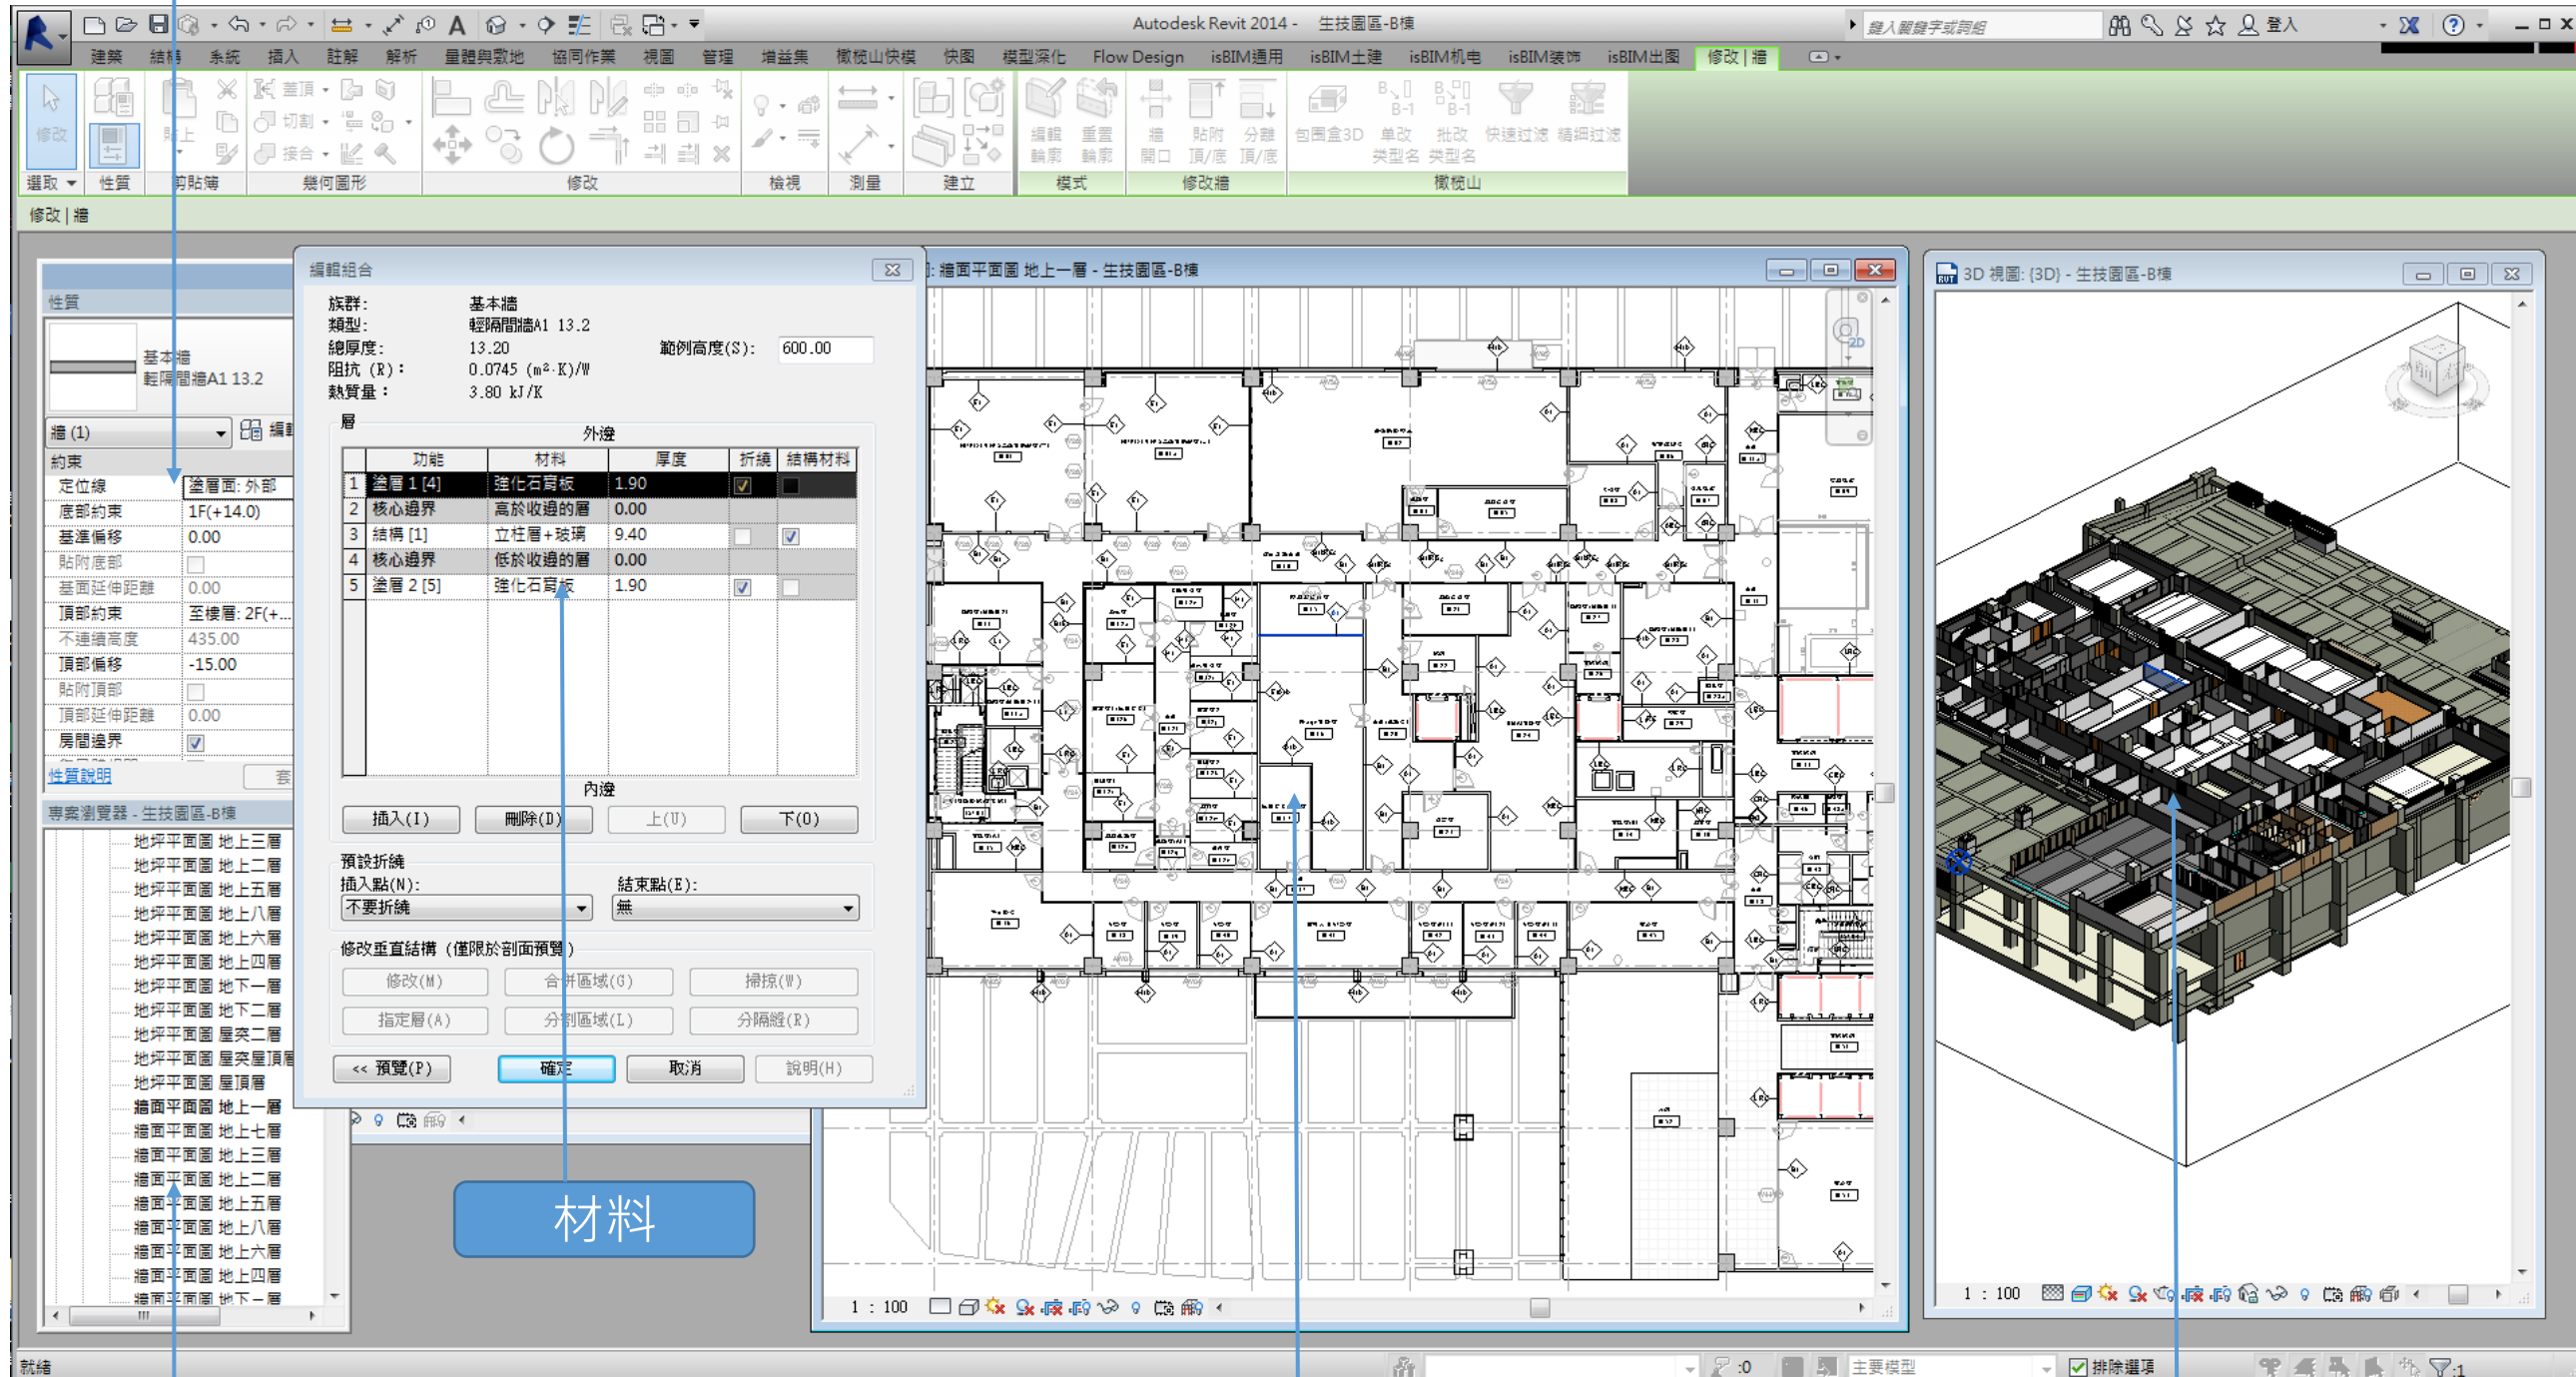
Autodesk Revit 2014 - 生技園區-B棟

鍵入關鍵字或詞組

登入

建築 結構 系統 插入 註解 解析 量體與敷地 協同作業 視圖 管理 增益集 橄欖山快模 快圖 模型深化 Flow Design isBIM通用 isBIM土建 isBIM机电 isBIM装饰 isBIM出图 修改 | 牆

修改

選取 性質 剪貼簿 幾何圖形 修改 檢視 測量 建立 模式 修改牆 橄欖山

編輯輪廓 重置輪廓 牆開口 貼附頂/底 分離頂/底 包围盒3D 单改类型名 批改类型名 快速过滤 精细过滤

修改 | 牆

性質

基本牆
輕隔間牆A1 13.2

牆 (1) 編輯

約束
定位線 塗層面: 外部
底部約束 1F(+14.0)
基準偏移 0.00
貼附底部
基面延伸距離 0.00
頂部約束 至樓層: 2F(+...
不連續高度 435.00
頂部偏移 -15.00
貼附頂部
頂部延伸距離 0.00
房間邊界

性質說明

專案瀏覽器 - 生技園區-B棟
地坪平面圖 地上三層
地坪平面圖 地上二層
地坪平面圖 地上五層
地坪平面圖 地上八層
地坪平面圖 地上六層
地坪平面圖 地上四層
地坪平面圖 地下一層
地坪平面圖 地下二層
地坪平面圖 屋突二層
地坪平面圖 屋突屋頂層
地坪平面圖 屋頂層
牆面平面圖 地上一層
牆面平面圖 地上七層
牆面平面圖 地上三層
牆面平面圖 地上二層
牆面平面圖 地上五層
牆面平面圖 地上八層
牆面平面圖 地上六層
牆面平面圖 地上四層
牆面平面圖 地下一層

編輯組合

族群: 基本牆
類型: 輕隔間牆A1 13.2
總厚度: 13.20 範例高度(S): 600.00
阻抗 (R): 0.0745 (m²·K)/W
熱質量: 3.80 kJ/K

層
外邊

| | 功能 | 材料 | 厚度 | 折繞 | 結構材料 |
|---|---|---|---|---|---|
| 1 | 塗層 1 [4] | 強化石膏板 | 1.90 | ☑ | |
| 2 | 核心邊界 | 高於收邊的層 | 0.00 | | |
| 3 | 結構 [1] | 立柱層+玻璃 | 9.40 | | ☑ |
| 4 | 核心邊界 | 低於收邊的層 | 0.00 | | |
| 5 | 塗層 2 [5] | 強化石膏板 | 1.90 | ☑ | |

內邊

插入(I) 刪除(D) 上(U) 下(O)

預設折繞
插入點(N): 結束點(E):
不要折繞 無

修改垂直結構 (僅限於剖面預覽)
修改(M) 合併區域(G) 掃掠(W)
指定層(A) 分割區域(L) 分隔縫(R)

<< 預覽(P) 確定 取消 說明(H)

材料

牆面平面圖 地上一層 - 生技園區-B棟

3D 視圖: {3D} - 生技園區-B棟

1 : 100

1 : 100

就緒

:0

主要模型

排除選項

:1